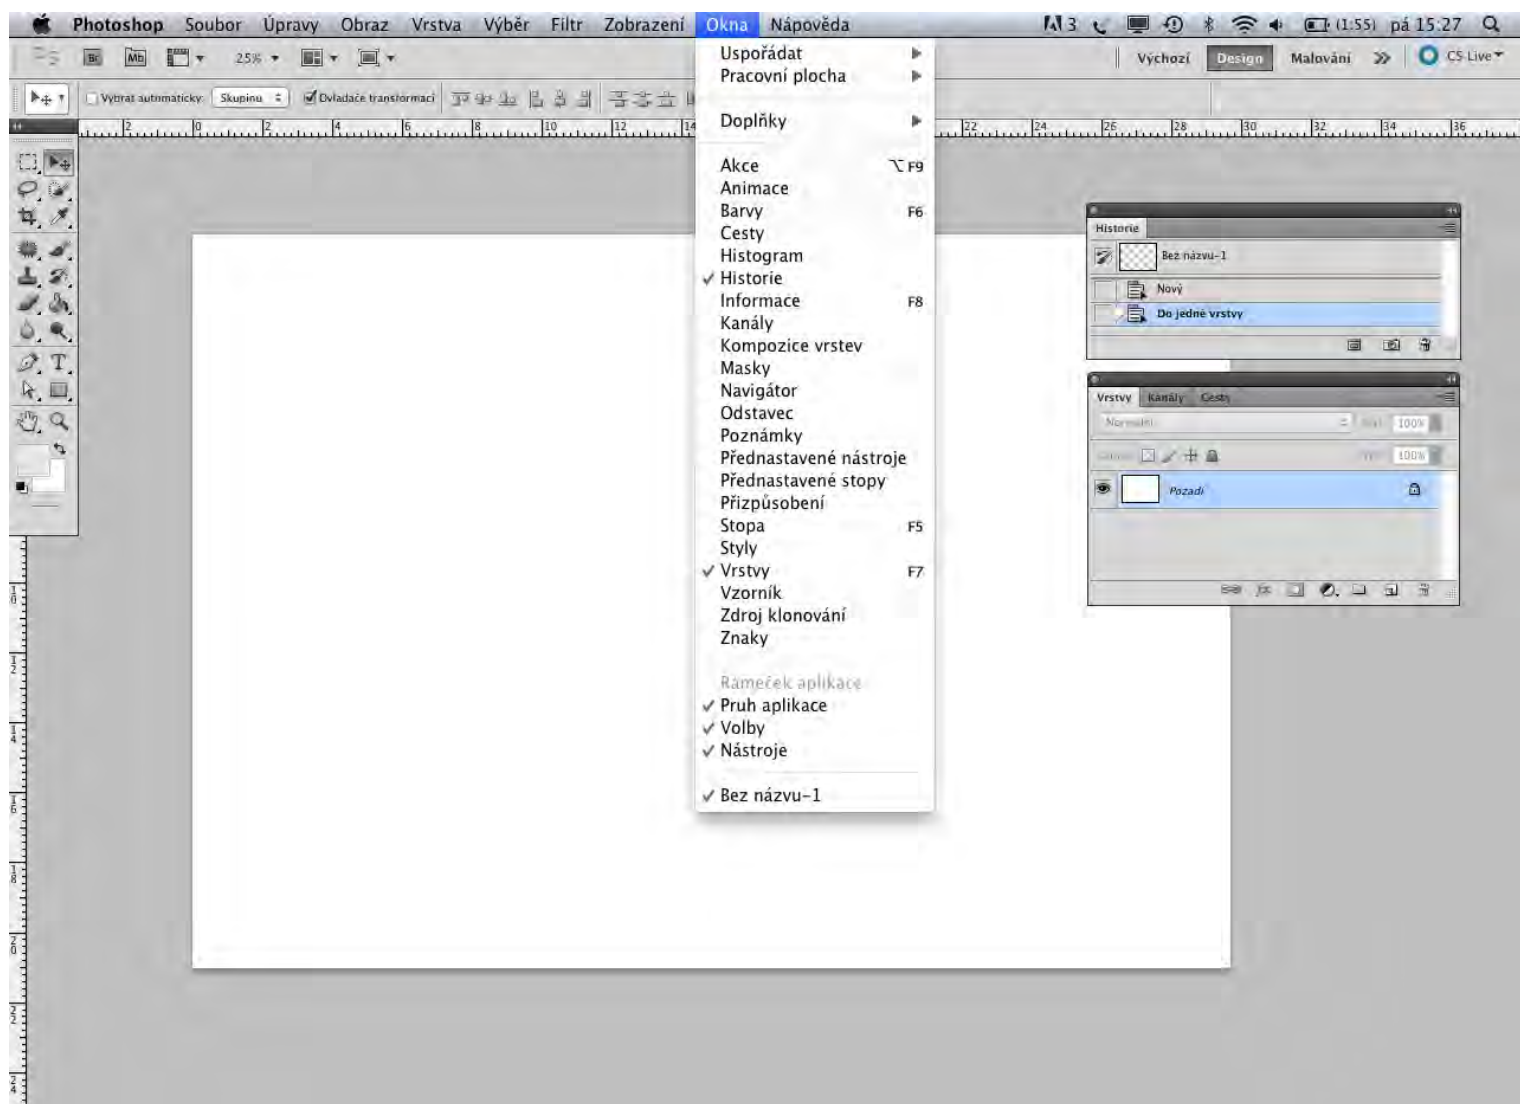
Photoshop Soubor Úpravy Obraz Vrstva Výběr Filtr Zobrazení Okna Nápověda

(1:55) pá 15:27

Br Mb 25%

Výchozí Design Malování » CS Live

Vybrat automaticky: Skupinu Ovladače transformací

Uspořádat
Pracovní plocha

Doplňky

Akce ⌥F9
Animace
Barvy F6
Cesty
Histogram
✓ Historie
Informace F8
Kanály
Kompozice vrstev
Masky
Navigátor
Odstavec
Poznámky
Přednastavené nástroje
Přednastavené stopy
Přizpůsobení
Stopa F5
Styly
✓ Vrstvy F7
Vzorník
Zdroj klonování
Znaky

Rámeček aplikace
✓ Pruh aplikace
✓ Volby
✓ Nástroje

✓ Bez názvu-1

Historie
Bez názvu-1
Nový
Do jedné vrstvy

Vrstvy Kanály Cesty
Normální 100%
100%
Pozadí